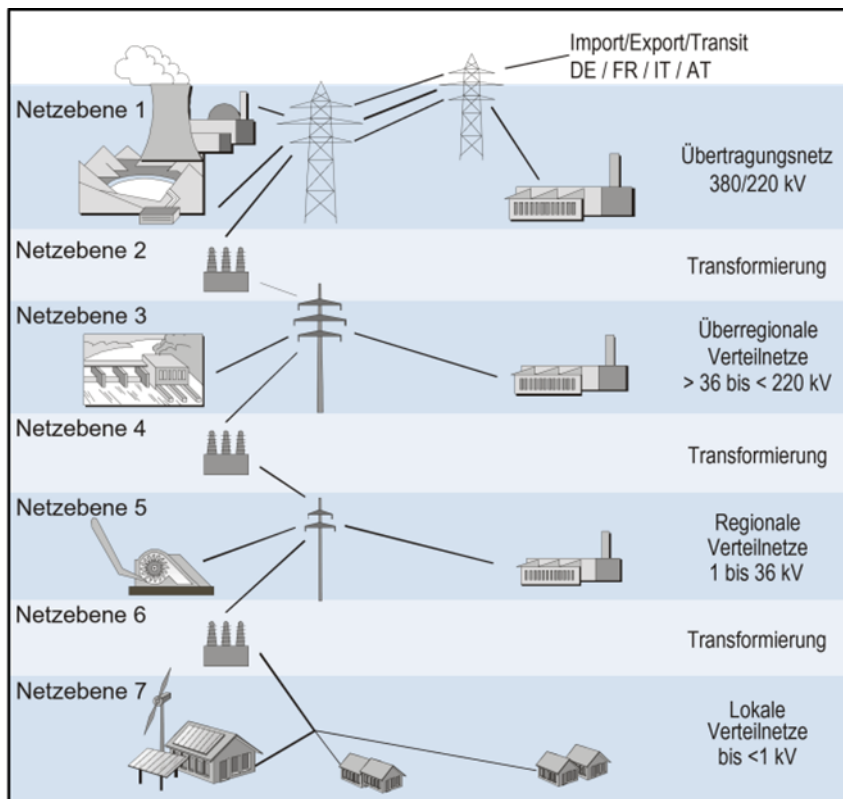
Import/Export/Transit
DE / FR / IT / AT

Netzebene 1

Übertragungsnetz
380/220 kV

Netzebene 2

Transformierung

Netzebene 3

Überregionale
Verteilnetze
> 36 bis < 220 kV

Netzebene 4

Transformierung

Netzebene 5

Regionale
Verteilnetze
1 bis 36 kV

Netzebene 6

Transformierung

Netzebene 7

Lokale
Verteilnetze
bis <1 kV